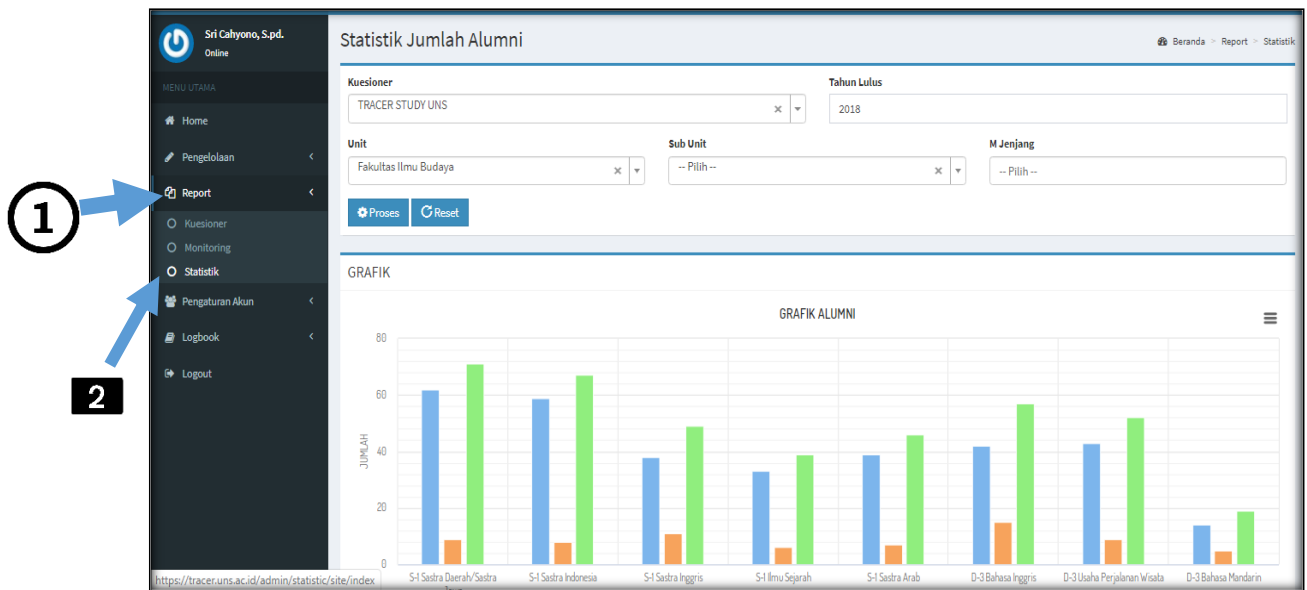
Sri Cahyono, S.pd.
Online

MENU UTAMA
Home
Pengelolaan
Report
Kuesioner
Monitoring
Statistik
Pengaturan Akun
Logbook
Logout

1
2

Statistik Jumlah Alumni

Beranda > Report > Statistik

Kuesioner
TRACER STUDY UNS

Tahun Lulus
2018

Unit
Fakultas Ilmu Budaya

Sub Unit
-- Pilih --

M Jenjang
-- Pilih --

Proses
Reset

GRAFIK

GRAFIK ALUMNI

80
60
40
20
0

JUMLAH

S-1 Sastra Daerah/Sastra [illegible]
S-1 Sastra Indonesia
S-1 Sastra Inggris
S-1 Ilmu Sejarah
S-1 Sastra Arab
D-3 Bahasa Inggris
D-3 Usaha Perjalanan Wisata
D-3 Bahasa Mandarin

https://tracer.uns.ac.id/admin/statistic/site/index